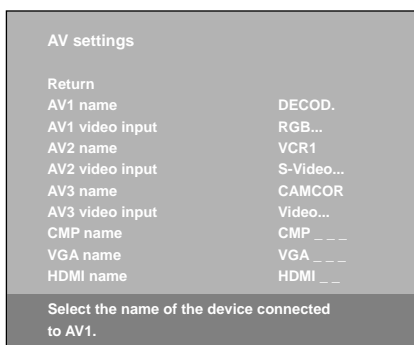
AV settings

Return

| | |
|---|---|
| AV1 name | DECOD. |
| AV1 video input | RGB... |
| AV2 name | VCR1 |
| AV2 video input | S-Video... |
| AV3 name | CAMCOR |
| AV3 video input | Video... |
| CMP name | CMP _ _ _ |
| VGA name | VGA _ _ _ |
| HDMI name | HDMI _ _ |

Select the name of the device connected to AV1.